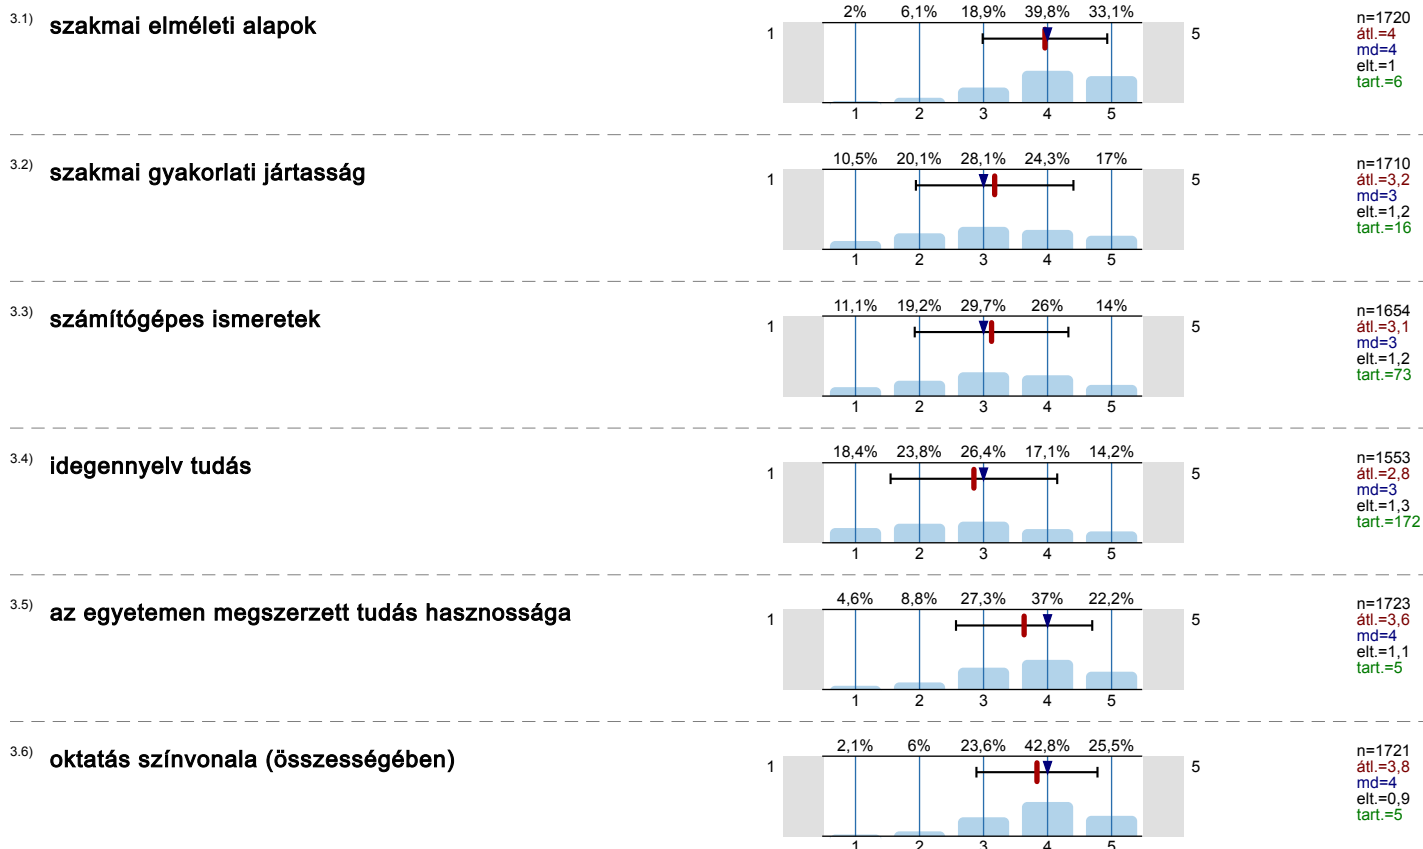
3.1) szakmai elméleti alapok

2% 6,1% 18,9% 39,8% 33,1%

1 5

1 2 3 4 5

n=1720
átl.=4
md=4
elt.=1
tart.=6

3.2) szakmai gyakorlati jártasság

10,5% 20,1% 28,1% 24,3% 17%

1 5

1 2 3 4 5

n=1710
átl.=3,2
md=3
elt.=1,2
tart.=16

3.3) számítógépes ismeretek

11,1% 19,2% 29,7% 26% 14%

1 5

1 2 3 4 5

n=1654
átl.=3,1
md=3
elt.=1,2
tart.=73

3.4) idegennyelv tudás

18,4% 23,8% 26,4% 17,1% 14,2%

1 5

1 2 3 4 5

n=1553
átl.=2,8
md=3
elt.=1,3
tart.=172

3.5) az egyetemen megszerzett tudás hasznossága

4,6% 8,8% 27,3% 37% 22,2%

1 5

1 2 3 4 5

n=1723
átl.=3,6
md=4
elt.=1,1
tart.=5

3.6) oktatás színvonala (összességében)

2,1% 6% 23,6% 42,8% 25,5%

1 5

1 2 3 4 5

n=1721
átl.=3,8
md=4
elt.=0,9
tart.=5